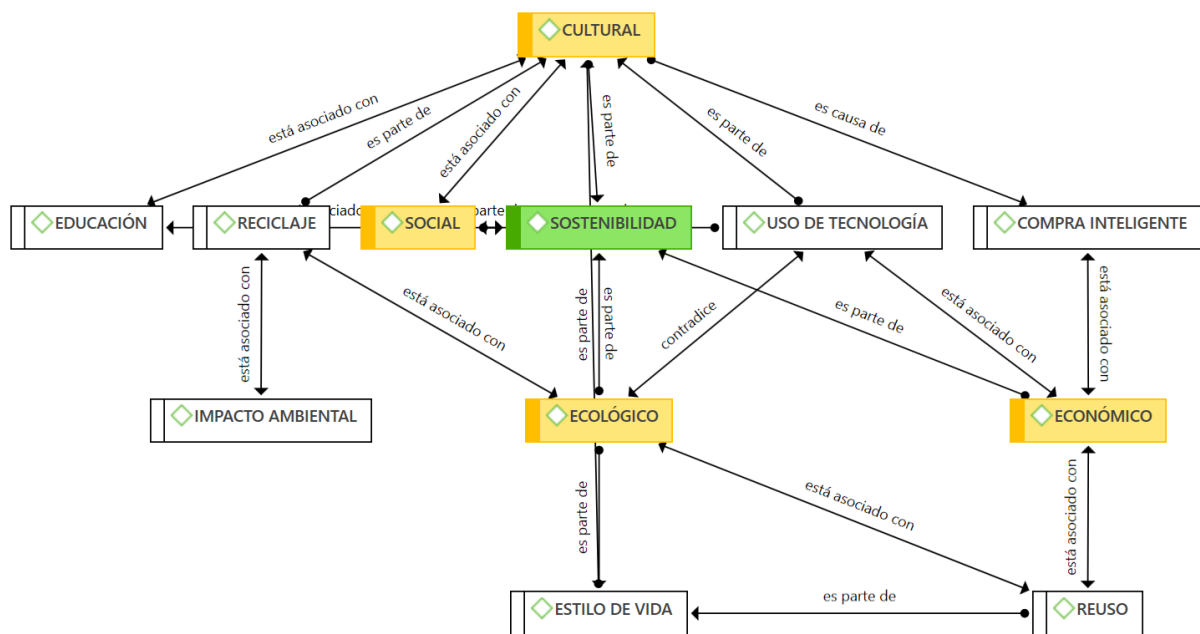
CULTURAL

está asociado con

es parte de

está asociado con

es parte de

es parte de

es causa de

EDUCACIÓN

RECICLAJE

SOCIAL

SOSTENIBILIDAD

USO DE TECNOLOGÍA

COMPRA INTELIGENTE

está asociado con

está asociado con

es parte de

es parte de

contradice

es parte de

está asociado con

está asociado con

IMPACTO AMBIENTAL

ECOLÓGICO

ECONÓMICO

es parte de

está asociado con

está asociado con

ESTILO DE VIDA

es parte de

REUSO